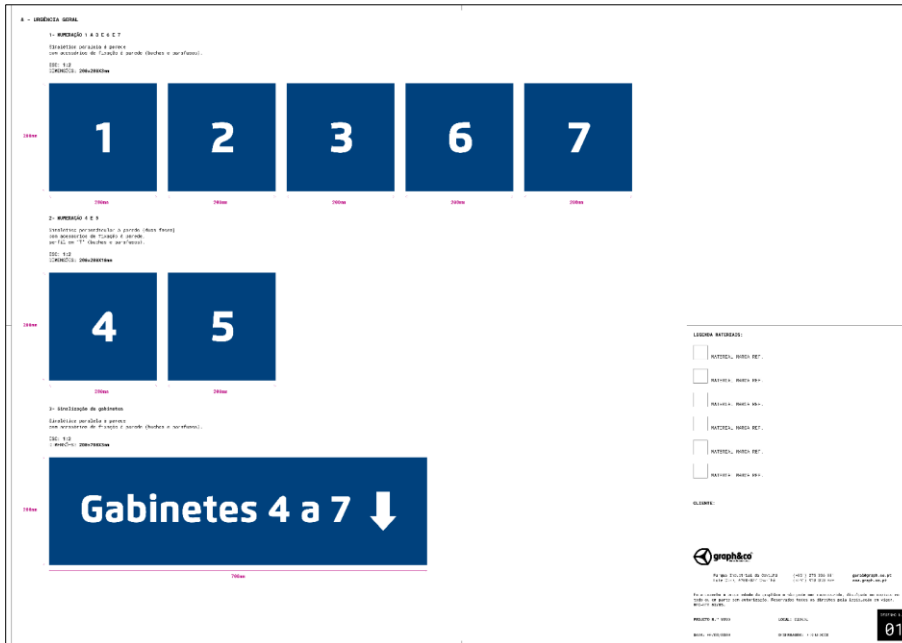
A - URGÊNCIA GERAL

1- NUMERAÇÃO 1 2 3 6 7

Sinalética paralela à parede
com acessórios de fixação à parede (buchas e parafusos).

ESC: 1:2
DIMENSÕES: 200x200X3mm

200mm

1

2

3

6

7

200mm 200mm 200mm 200mm 200mm

2- NUMERAÇÃO 4 E 5

Sinalética perpendicular à parede (duas faces)
com acessórios de fixação à parede.
perfil em "T" (buchas e parafusos).

ESC: 1:2
DIMENSÕES: 200x200X10mm

200mm

4

5

200mm 200mm

3- Sinalização de gabinetes

Sinalética paralela à parede
com acessórios de fixação à parede (buchas e parafusos).

ESC: 1:2
DIMENSÕES: 200x700X3mm

200mm

Gabinetes 4 a 7 ↓

700mm

LEGENDA MATERIAIS:

MATERIAL MARCA REF.

MATERIAL MARCA REF.

MATERIAL MARCA REF.

MATERIAL MARCA REF.

MATERIAL MARCA REF.

MATERIAL MARCA REF.

CLIENTE:

graph&co

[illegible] (+351) 273 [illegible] graph@graph.co.pt
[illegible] www.graph.co.pt

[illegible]

PROJECTO N.º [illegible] LOCAL: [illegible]

DATA: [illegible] DESENHADOR: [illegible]

01